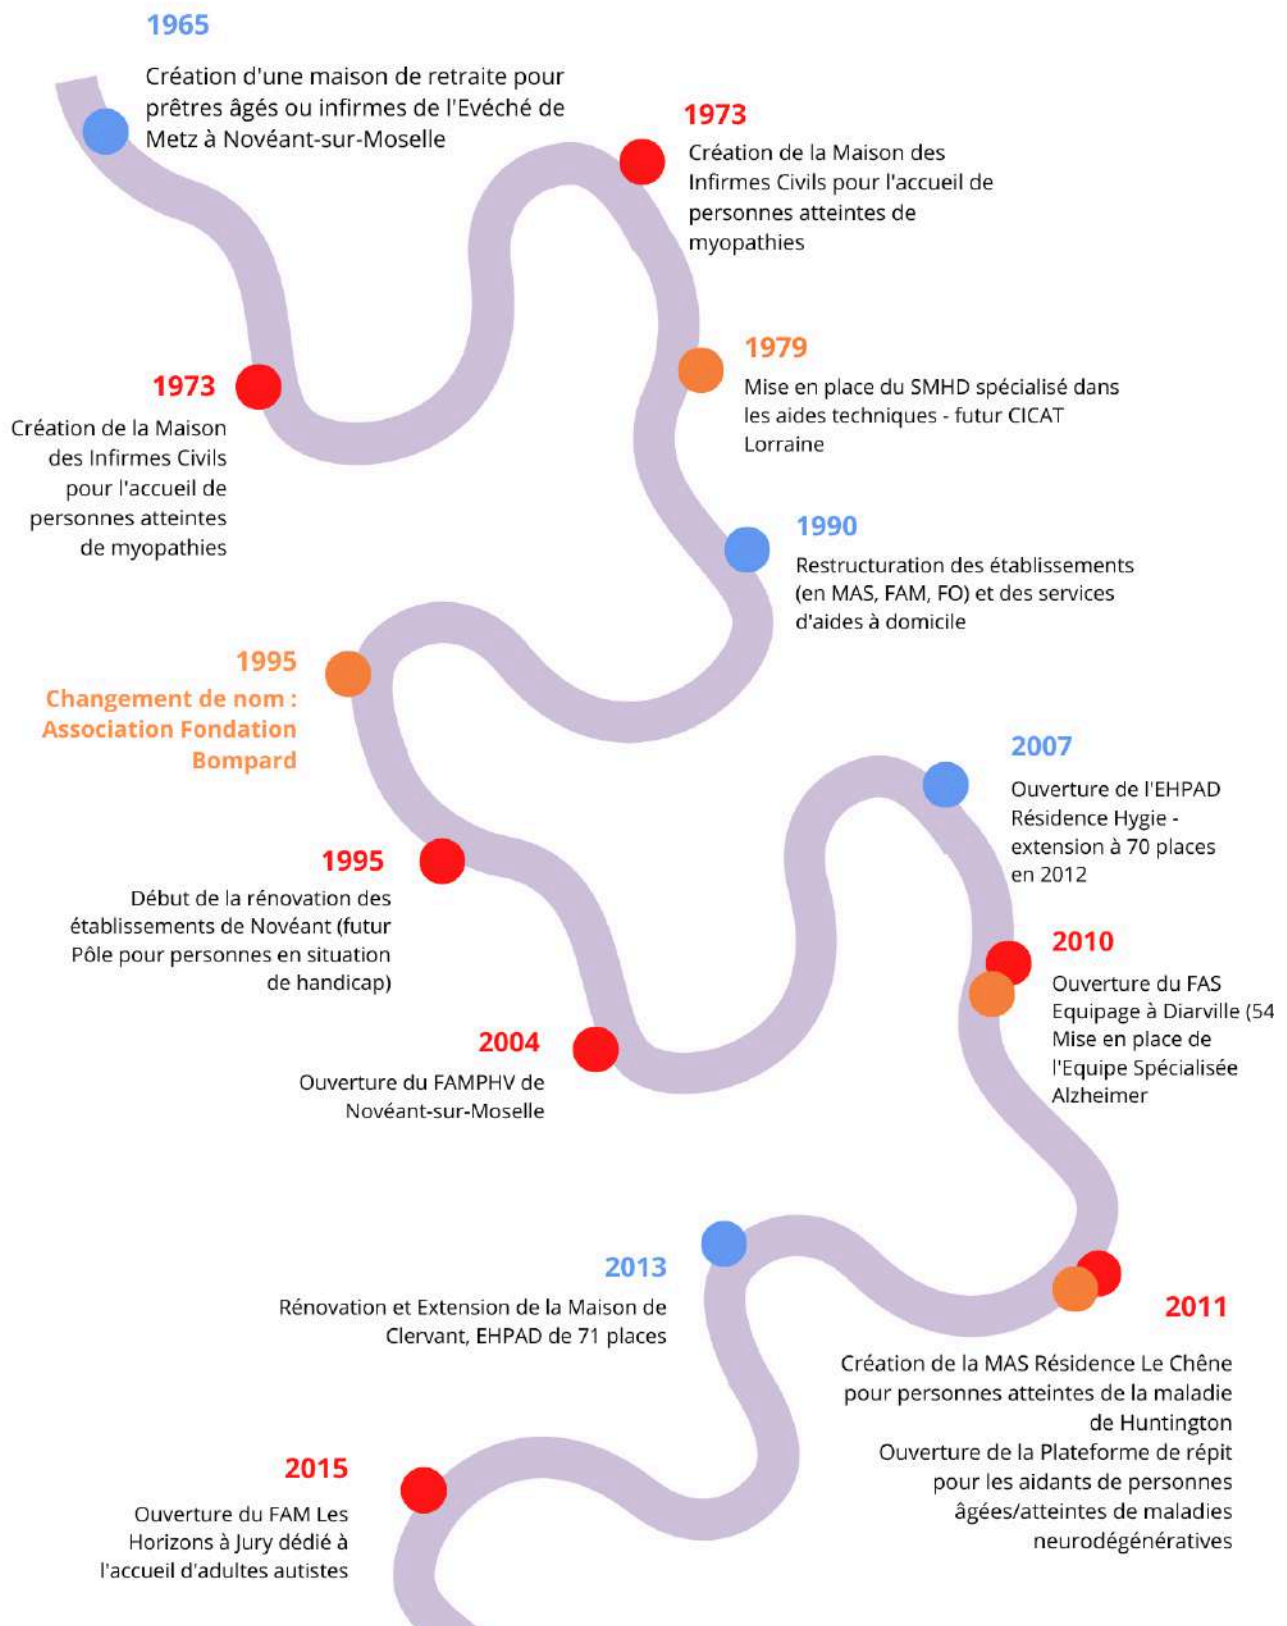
1965

Création d'une maison de retraite pour prêtres âgés ou infirmes de l'Evéché de Metz à Novéant-sur-Moselle

1973

Création de la Maison des Infirmes Civils pour l'accueil de personnes atteintes de myopathies

1973

Création de la Maison des Infirmes Civils pour l'accueil de personnes atteintes de myopathies

1979

Mise en place du SMHD spécialisé dans les aides techniques - futur CICAT Lorraine

1990

Restructuration des établissements (en MAS, FAM, FO) et des services d'aides à domicile

1995

Changement de nom : Association Fondation Bompard

2007

Ouverture de l'EHPAD Résidence Hygie - extension à 70 places en 2012

1995

Début de la rénovation des établissements de Novéant (futur Pôle pour personnes en situation de handicap)

2010

Ouverture du FAS Equipage à Diarville (54 Mise en place de l'Equipe Spécialisée Alzheimer

2004

Ouverture du FAMPHV de Novéant-sur-Moselle

2013

Rénovation et Extension de la Maison de Clervant, EHPAD de 71 places

2011

Création de la MAS Résidence Le Chêne pour personnes atteintes de la maladie de Huntington
Ouverture de la Plateforme de répit pour les aidants de personnes âgées/atteintes de maladies neurodégénératives

2015

Ouverture du FAM Les Horizons à Jury dédié à l'accueil d'adultes autistes